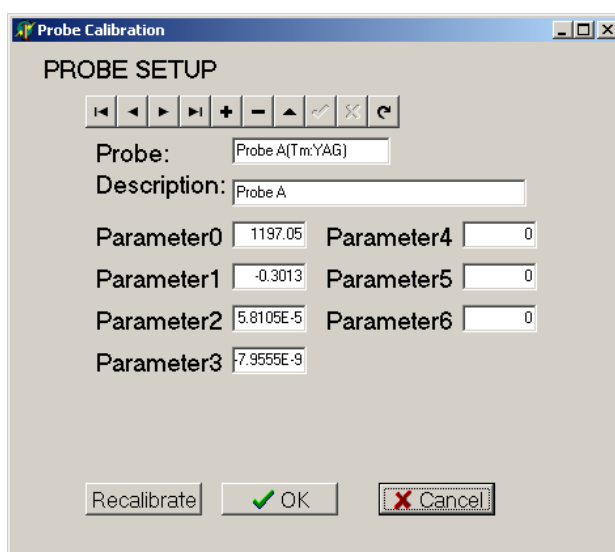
Probe Calibration

PROBE SETUP

Probe: Probe A(Tm:YAG)

Description: Probe A

| | | | |
|---|---|---|---|
| Parameter0 | 1197.05 | Parameter4 | 0 |
| Parameter1 | -0.3013 | Parameter5 | 0 |
| Parameter2 | 5.8105E-5 | Parameter6 | 0 |
| Parameter3 | -7.9555E-9 | | |

Recalibrate
OK
Cancel